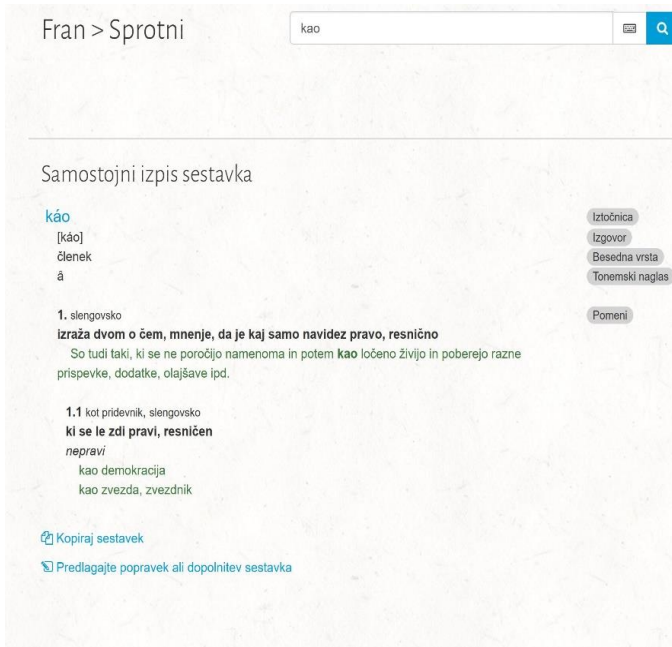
Fran > Sprotni

kao

Samostojni izpis sestavka

káo
[káo]
členek
â

Iztočnica
Izgovor
Besedna vrsta
Tonemski naglas

1. slengovsko
izraža dvom o čem, mnenje, da je kaj samo navidez pravo, resnično
So tudi taki, ki se ne poročijo namenoma in potem kao ločeno živijo in poberejo razne prispevke, dodatke, olajšave ipd.

Pomeni

1.1 kot pridevnik, slengovsko
ki se le zdi pravi, resničen
nepravi
kao demokracija
kao zvezda, zvezdnik

Kopiraj sestavek

Predlagajte popravek ali dopolnitev sestavka